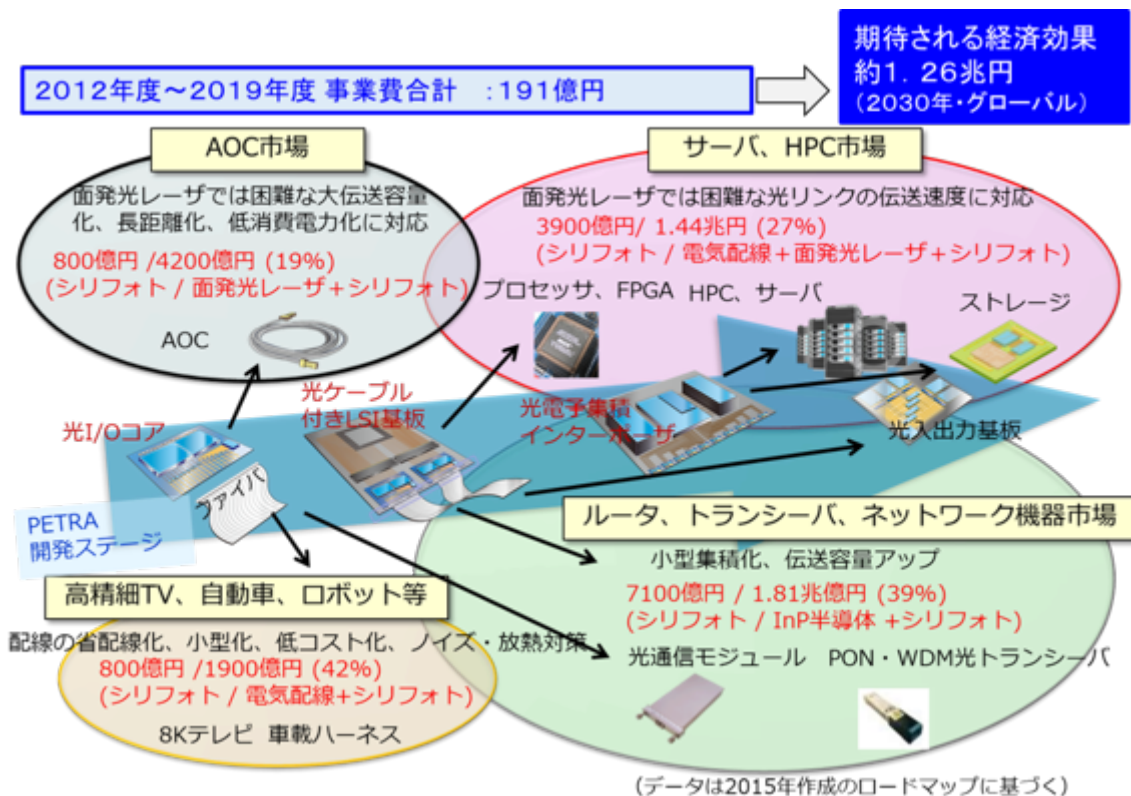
2012年度～2019年度 事業費合計 :191億円

期待される経済効果
約1. 26兆円
(2030年・グローバル)

AOC市場
面発光レーザでは困難な大伝送容量化、長距離化、低消費電力化に対応
800億円 /4200億円 (19%)
(シリフォト / 面発光レーザ+シリフォト)
AOC

サーバ、HPC市場
面発光レーザでは困難な光リンクの伝送速度に対応
3900億円/ 1.44兆円 (27%)
(シリフォト / 電気配線＋面発光レーザ＋シリフォト)
プロセッサ、FPGA
HPC、サーバ
ストレージ

光I/Oコア
光ケーブル付きLSI基板
光電子集積インターポーザ
光入出力基板
ファイバ
PETRA開発ステージ

ルータ、トランシーバ、ネットワーク機器市場
小型集積化、伝送容量アップ
7100億円 / 1.81兆億円 (39%)
(シリフォト / InP半導体 +シリフォト)
光通信モジュール
PON・WDM光トランシーバ

高精細TV、自動車、ロボット等
配線の省配線化、小型化、低コスト化、ノイズ・放熱対策
800億円 /1900億円 (42%)
(シリフォト / 電気配線+シリフォト)
8Kテレビ 車載ハーネス

(データは2015年作成のロードマップに基づく)